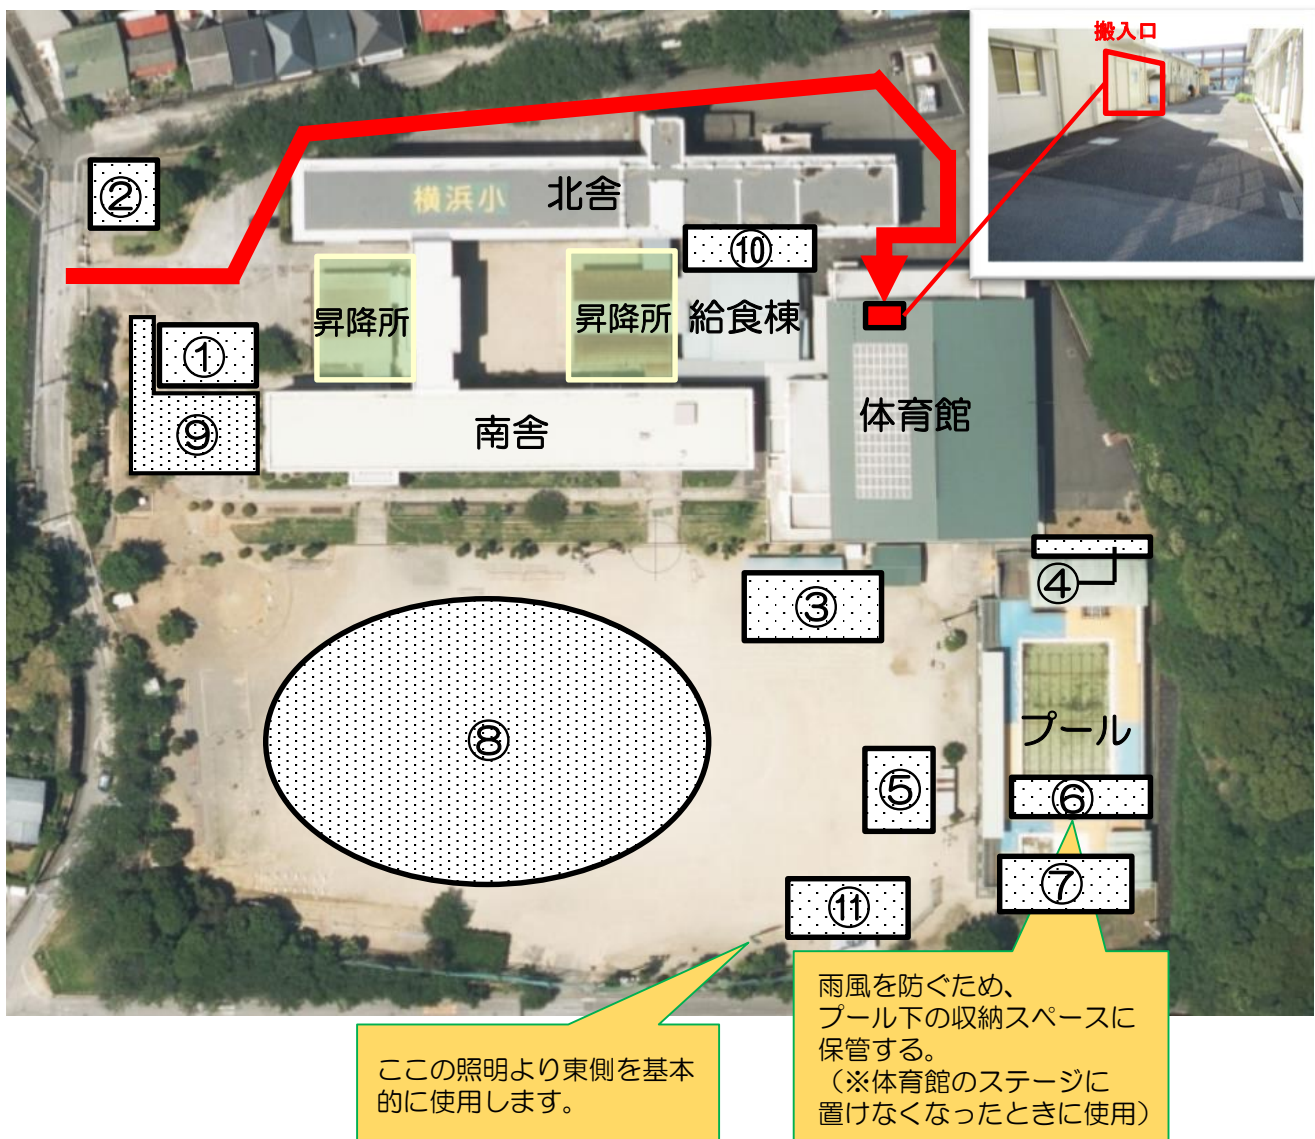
搬入口

②

横浜小 北舎

⑩

昇降所

昇降所

給食棟

①

⑨

南舎

体育館

④

③

プール

⑧

⑤

⑥

⑦

⑪

雨風を防ぐため、プール下の収納スペースに保管する。（※体育館のステージに置けなくなったときに使用）

ここの照明より東側を基本的に使用します。